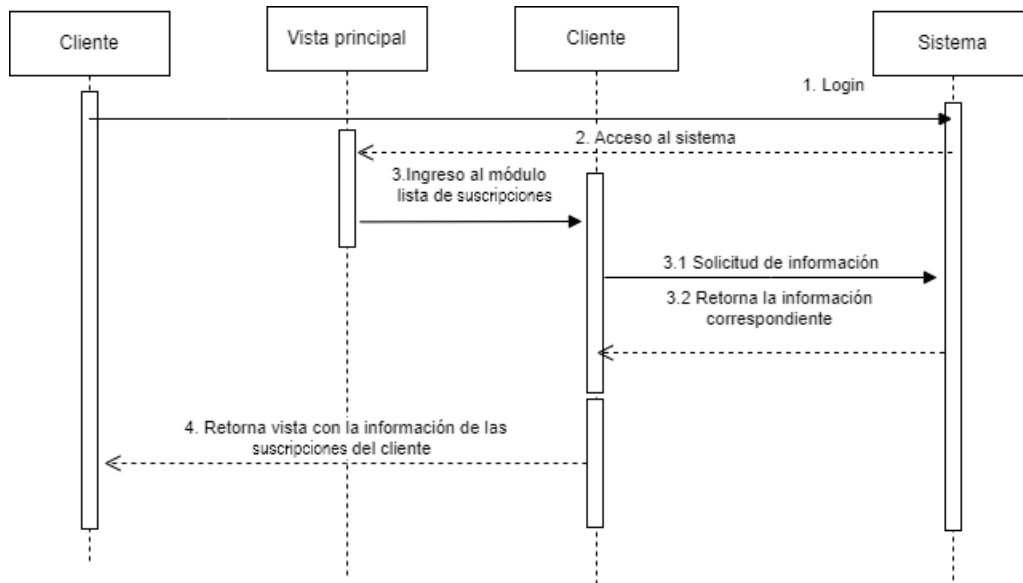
Cliente

Vista principal

Cliente

Sistema

1. Login

2. Acceso al sistema

3.Ingreso al módulo lista de suscripciones

3.1 Solicitud de información

3.2 Retorna la información correspondiente

4. Retorna vista con la información de las suscripciones del cliente